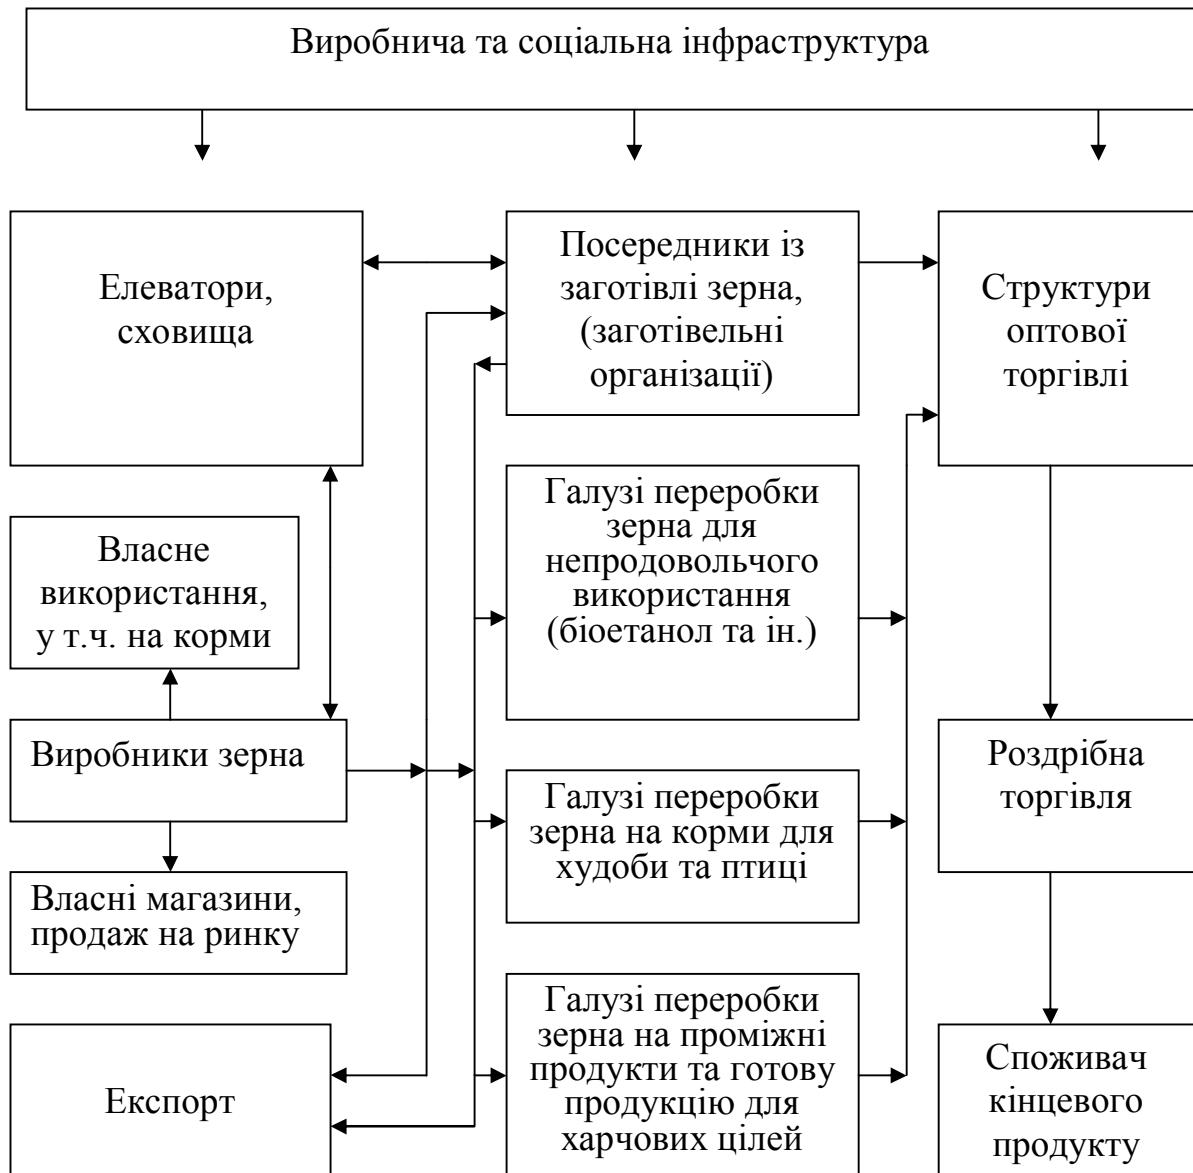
Виробнича та соціальна інфраструктура

Елеватори, сховища

Посередники із заготівлі зерна, (заготівельні організації)

Структури оптової торгівлі

Власне використання, у т.ч. на корми

Галузі переробки зерна для непродовольчого використання (біоетанол та ін.)

Виробники зерна

Галузі переробки зерна на корми для худоби та птиці

Роздрібна торгівля

Власні магазини, продаж на ринку

Експорт

Галузі переробки зерна на проміжні продукти та готову продукцію для харчових цілей

Споживач кінцевого продукту